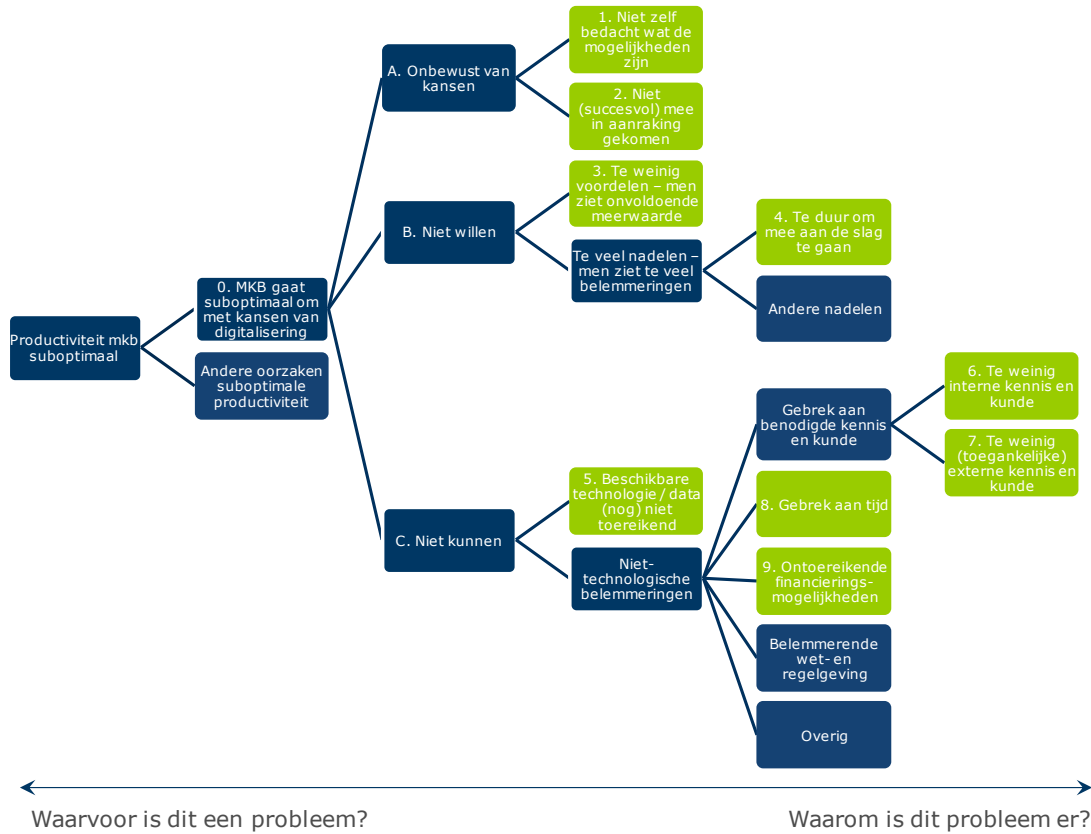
Productiviteit mkb suboptimaal

0. MKB gaat suboptimaal om met kansen van digitalisering

Andere oorzaken suboptimale productiviteit

A. Onbewust van kansen

1. Niet zelf bedacht wat de mogelijkheden zijn

2. Niet (succesvol) mee in aanraking gekomen

B. Niet willen

3. Te weinig voordelen – men ziet onvoldoende meerwaarde

Te veel nadelen – men ziet te veel belemmeringen

4. Te duur om mee aan de slag te gaan

Andere nadelen

C. Niet kunnen

5. Beschikbare technologie / data (nog) niet toereikend

Niet-technologische belemmeringen

Gebrek aan benodigde kennis en kunde

6. Te weinig interne kennis en kunde

7. Te weinig (toegankelijke) externe kennis en kunde

8. Gebrek aan tijd

9. Ontoereikende financieringsmogelijkheden

Belemmerende wet- en regelgeving

Overig

Waarvoor is dit een probleem?

Waarom is dit probleem er?